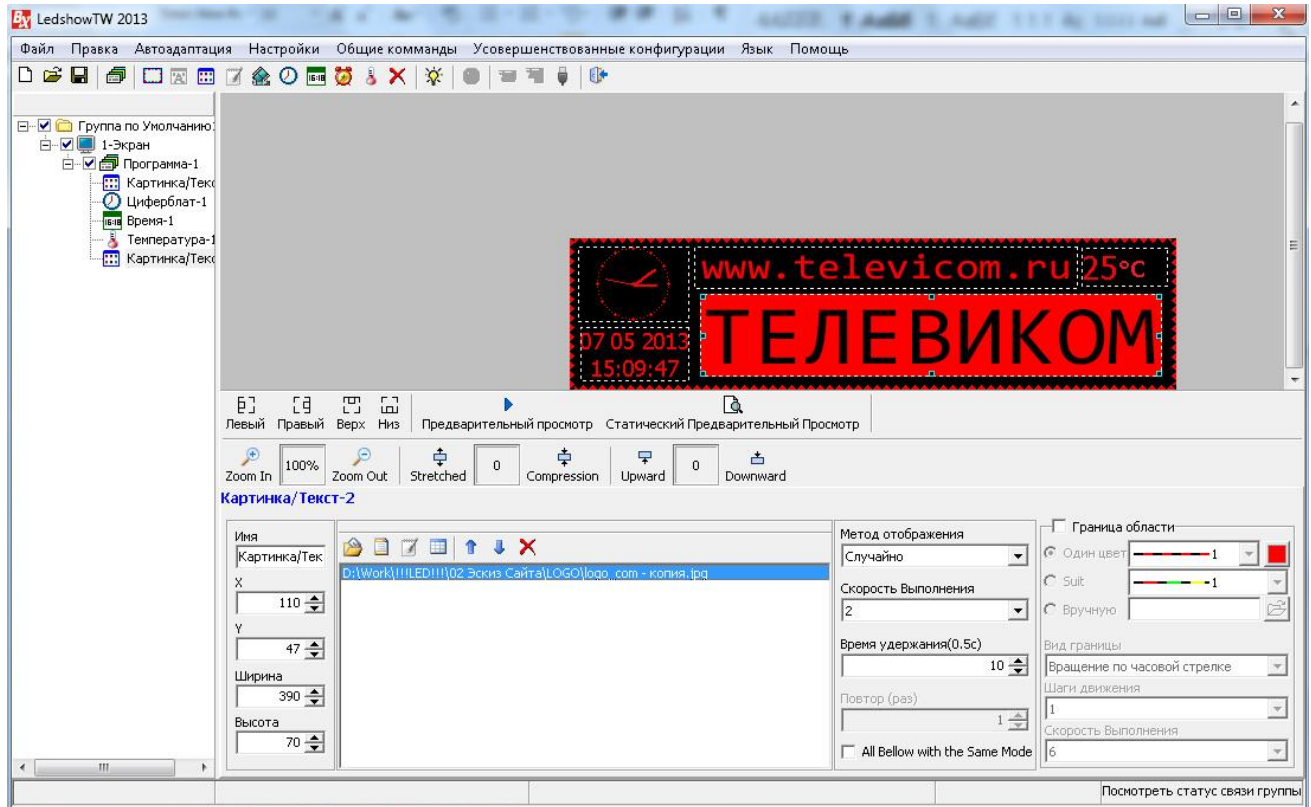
LedshowTW 2013

Файл Правка Автоадаптация Настройки Общие комманды Усовершенствованные конфигурации Язык Помощь

Группа по Умолчанию
1-Экран
Программа-1
Картинка/Текс
Циферблат-1
Время-1
Температура-1
Картинка/Текс

www.televicom.ru 25°C
07 05 2013
15:09:47
ТЕЛЕВИКОМ

Левый Правый Верх Низ Предварительный просмотр Статический Предварительный Просмотр

Zoom In 100% Zoom Out Stretched 0 Compression Upward 0 Downward

Картинка/Текст-2

Имя
Картинка/Тек
X
110
Y
47
Ширина
390
Высота
70

D:\Work\!!!LED!!!\02 Эскиз Сайта\LOGO\logo_com - копия.jpg

Метод отображения
Случайно
Скорость Выполнения
2
Время удержания(0.5с)
10
Повтор (раз)
1
All Bellow with the Same Mode

Граница области
Один цвет 1
Suit 1
Вручную
Вид границы
Вращение по часовой стрелке
Шаги движения
1
Скорость Выполнения
6

Посмотреть статус связи группы